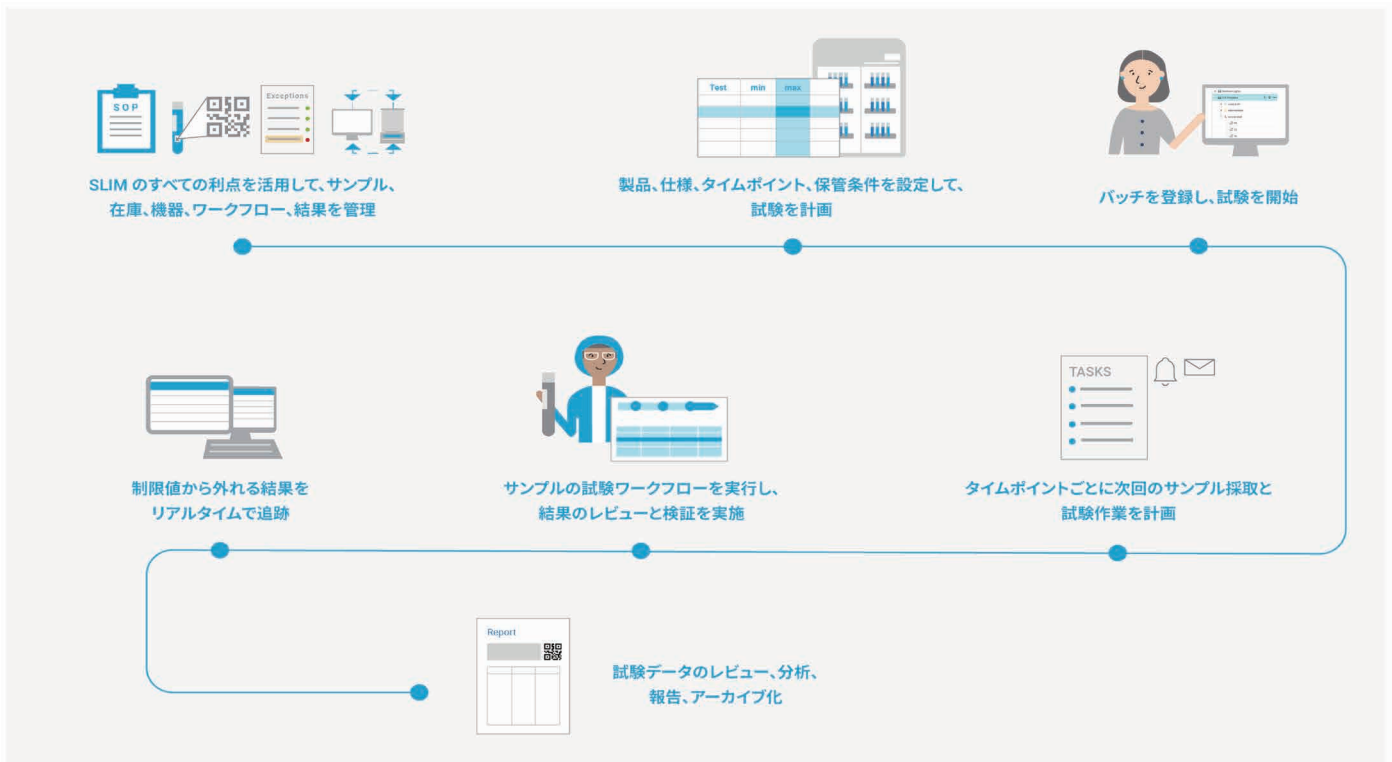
SOP

Exceptions

SLIM のすべての利点を活用して、サンプル、在庫、機器、ワークフロー、結果を管理

| Test | min | max |
|---|---|---|
| | | |
| | | |
| | | |
| | | |

製品、仕様、タイムポイント、保管条件を設定して、試験を計画

バッチを登録し、試験を開始

制限値から外れる結果をリアルタイムで追跡

サンプルの試験ワークフローを実行し、結果のレビューと検証を実施

TASKS

タイムポイントごとに次回のサンプル採取と試験作業を計画

Report

試験データのレビュー、分析、報告、アーカイブ化